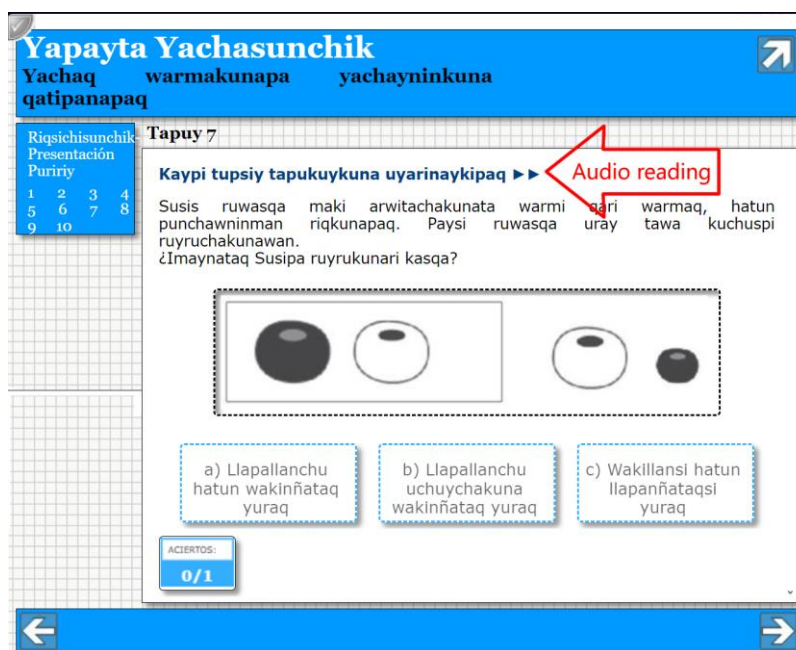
Yapayta Yachasunchik
Yachaq warmakunapa yachayninkuna qatipanapaq

Riqsichisunchik
Presentación
Puririy
1 2 3 4
5 6 7 8
9 10

Tapuy 7

Kaypi tupsiy tapukuykuna uyarinaykipaq ►►

Audio reading

Susis ruwasqa maki arwitachakunata warmi qari warmaq, hatun punchawninman riqkunapaq. Paysi ruwasqa uray tawa kuchuspi ruyruchakunawan.
¿Imaynataq Susipa ruyrukunari kasqa?

a) Llapallanchu hatun wakinñataq yuraq

b) Llapallanchu uchuychakuna wakinñataq yuraq

c) Wakillansi hatun llapanñataqsi yuraq

ACIERTOS:
0/1